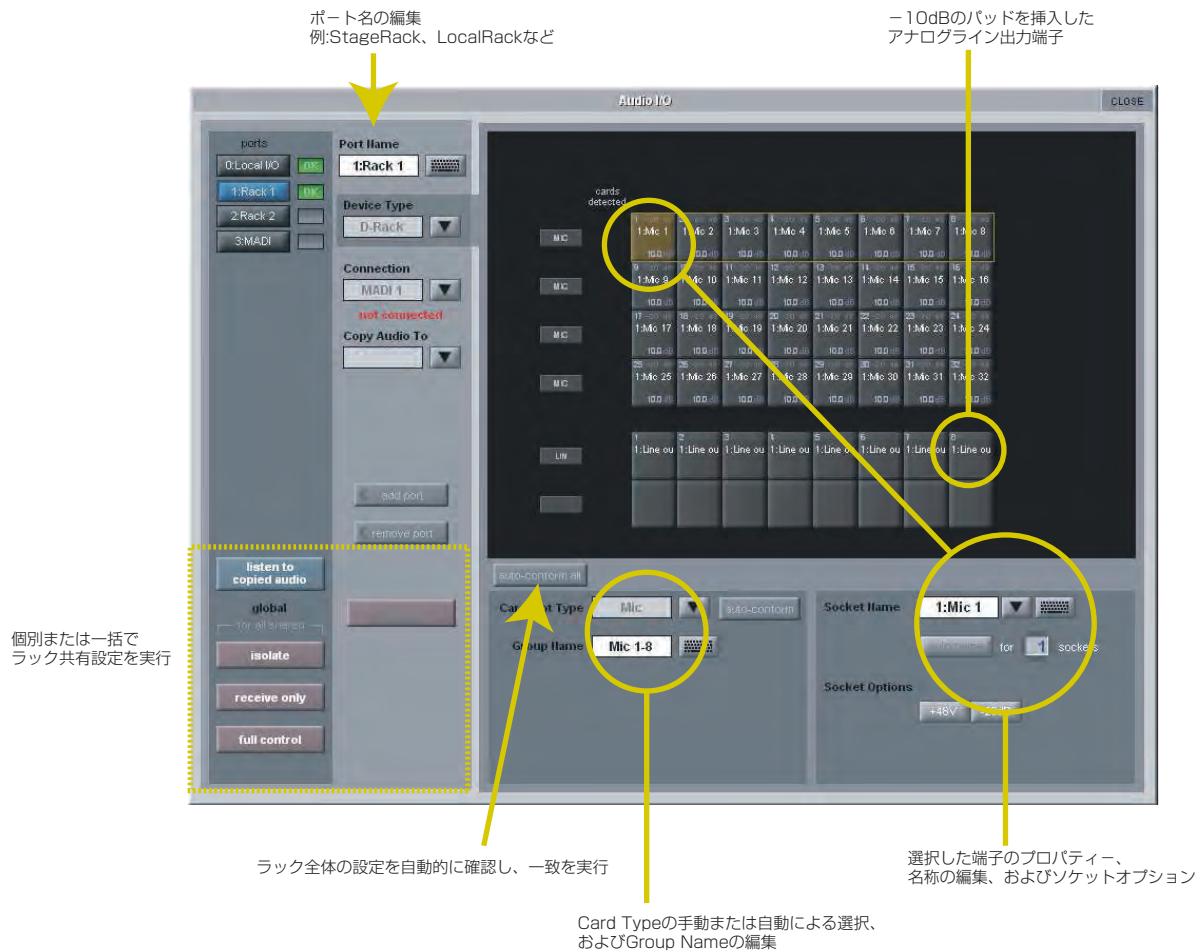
ポート名の編集
例:StageRack、LocalRackなど

−10dBのパッドを挿入したアナログライン出力端子

Audio I/O

CLOSE

ports

0:Local I/O OK

1:Rack 1 OK

2:Rack 2

3:MADI

Port Name

1:Rack 1

Device Type

D-Rack

Connection

MADI 1

not connected

Copy Audio To

add port

remove port

cards detected

MIC

MIC

MIC

MIC

LIN

1:Mic 1 | 1:Mic 2 | 1:Mic 3 | 1:Mic 4 | 1:Mic 5 | 1:Mic 6 | 1:Mic 7 | 1:Mic 8

1:Mic 9 | 1:Mic 10 | 1:Mic 11 | 1:Mic 12 | 1:Mic 13 | 1:Mic 14 | 1:Mic 15 | 1:Mic 16

1:Mic 17 | 1:Mic 18 | 1:Mic 19 | 1:Mic 20 | 1:Mic 21 | 1:Mic 22 | 1:Mic 23 | 1:Mic 24

1:Mic 25 | 1:Mic 26 | 1:Mic 27 | 1:Mic 28 | 1:Mic 29 | 1:Mic 30 | 1:Mic 31 | 1:Mic 32

1:Line ou | 1:Line ou | 1:Line ou | 1:Line ou | 1:Line ou | 1:Line ou | 1:Line ou | 1:Line ou

listen to copied audio

global

for all shared

isolate

receive only

full control

auto-conform all

Card Type

Mic

auto-conform

Group Name

Mic 1-8

Socket Name

1:Mic 1

for 1 sockets

Socket Options

+48V

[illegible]

個別または一括でラック共有設定を実行

ラック全体の設定を自動的に確認し、一致を実行

選択した端子のプロパティー、名称の編集、およびソケットオプション

Card Typeの手動または自動による選択、およびGroup Nameの編集